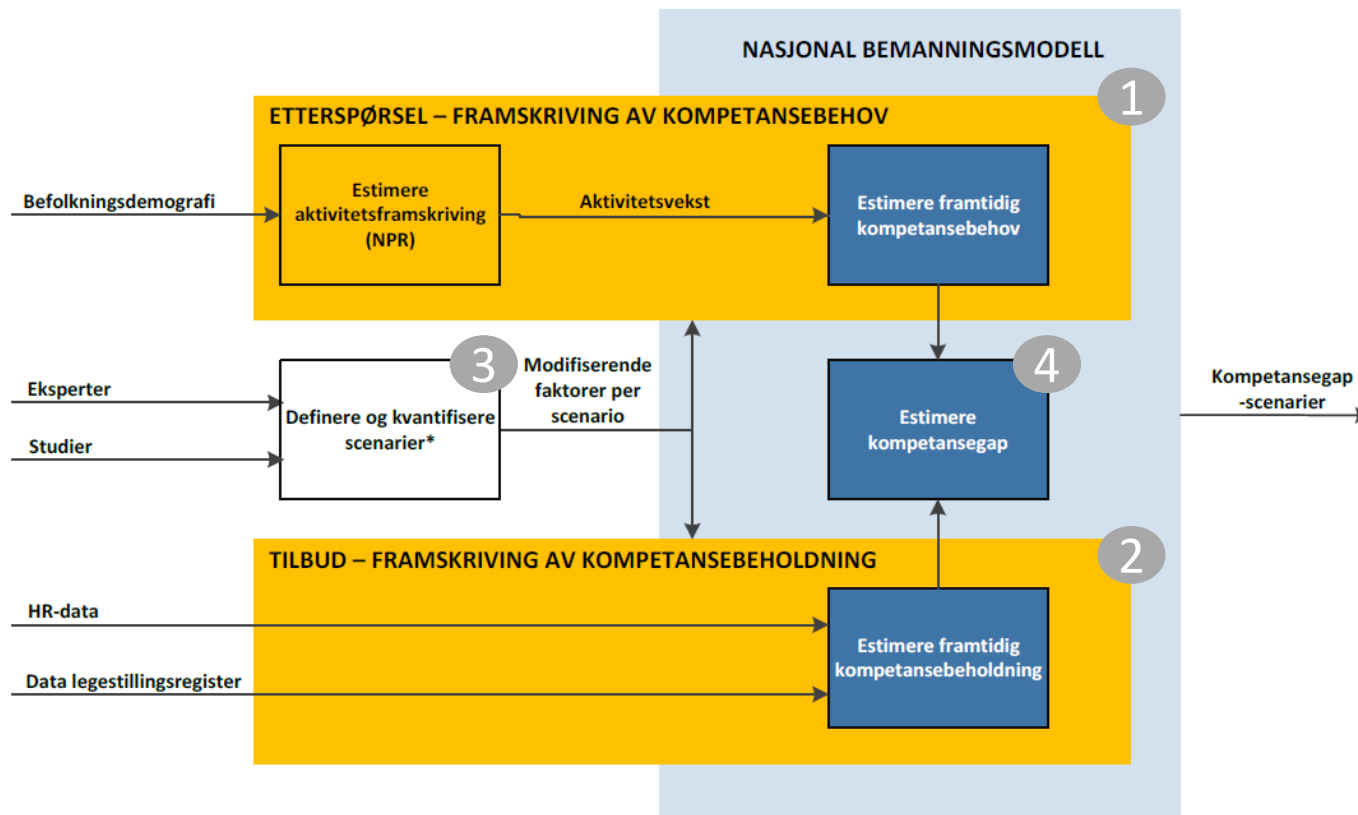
NASJONAL BEMANNINGSMODELL

1

ETTERSPØRSEL – FRAMSKRIVING AV KOMPETANSEBEHOV

Befolkningsdemografi

Estimere aktivitetsframskriving (NPR)

Aktivitetsvekst

Estimere framtidig kompetansebehov

3

Modifiserende faktorer per scenario

4

Eksperter

Studier

Definere og kvantifisere scenarier*

Estimere kompetansegap

Kompetansegap -scenarier

TILBUD – FRAMSKRIVING AV KOMPETANSEBEHOLDNING

2

HR-data

Data legestillingsregister

Estimere framtidig kompetansebeholdning